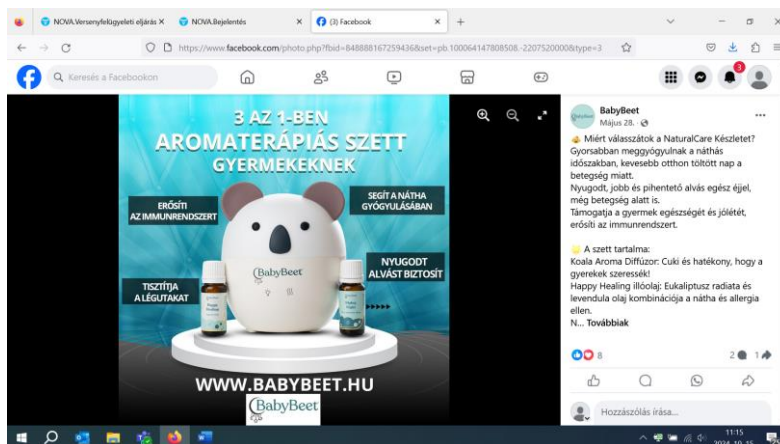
NOVA.Versenyfelügyeleti eljárás ×
NOVA.Bejelentés ×
(3) Facebook ×
+

https://www.facebook.com/photo.php?fbid=848888167259436&set=pb.100064147808508.-2207520000&type=3

Keresés a Facebookon

3

3 AZ 1-BEN
AROMATERÁPIÁS SZETT
GYERMEKEKNEK

ERŐSÍTI AZ IMMUNRENDSZERT

SEGÍT A NÁTHA GYÓGYULÁSÁBAN

NYUGODT ALVÁST BIZTOSÍT

TISZTÍTJA A LÉGUTAKAT

BabyBeet

WWW.BABYBEET.HU

BabyBeet

BabyBeet
Május 28.

Miért válasszátok a NaturalCare Készletet?
Gyorsabban meggyógyulnak a náthás időszakban, kevesebb otthon töltött nap a betegség miatt.
Nyugodt, jobb és pihentető alvás egész éjjel, még betegség alatt is.
Támogatja a gyermek egészségét és jólétét, erősíti az immunrendszert.

A szett tartalma:
Koala Aroma Diffúzor: Cuki és hatékony, hogy a gyerekek szeressék!
Happy Healing illóolaj: Eukaliptusz radiata és levendula olaj kombinációja a nátha és allergia ellen.
N... Továbbiak

8
2 1

Hozzászólás írása...

11:15
2024. 10. 15.